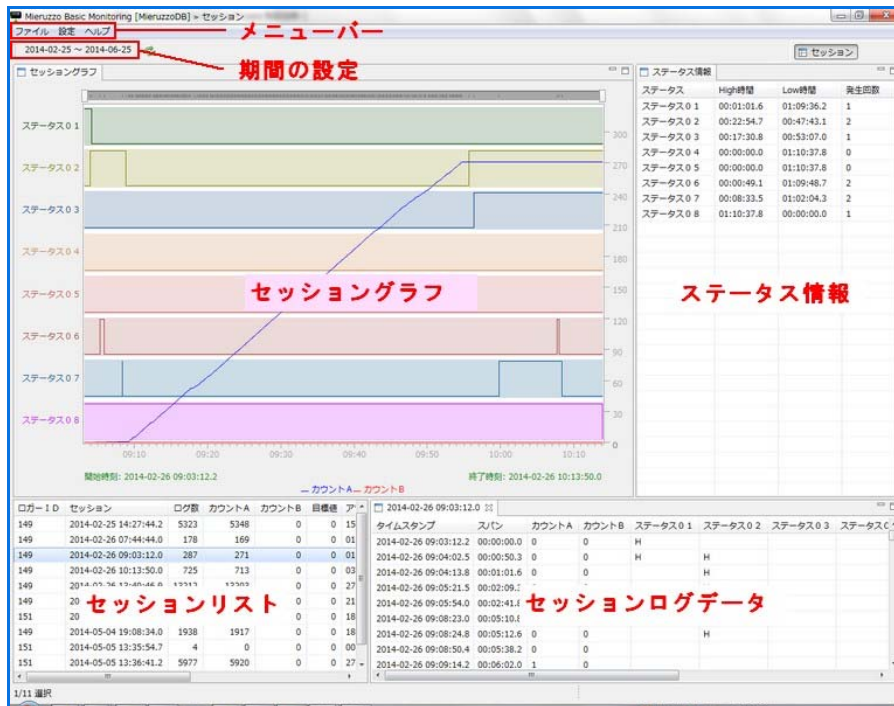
Mieruzzo Basic Monitoring [MieruzzoDB] » セッション

ファイル　設定　ヘルプ

メニューバー

2014-02-25 ~ 2014-06-25

期間の設定

セッション

セッショングラフ

ステータス０１
ステータス０２
ステータス０３
ステータス０４
ステータス０５
ステータス０６
ステータス０７
ステータス０８

300
270
240
210
180
150
120
90
60
30
0

09:10　09:20　09:30　09:40　09:50　10:00　10:10

セッショングラフ

開始時刻: 2014-02-26 09:03:12.2　終了時刻: 2014-02-26 10:13:50.0

— カウントA — カウントB

ステータス情報

| ステータス | High時間 | Low時間 | 発生回数 |
|---|---|---|---|
| ステータス０１ | 00:01:01.6 | 01:09:36.2 | 1 |
| ステータス０２ | 00:22:54.7 | 00:47:43.1 | 2 |
| ステータス０３ | 00:17:30.8 | 00:53:07.0 | 1 |
| ステータス０４ | 00:00:00.0 | 01:10:37.8 | 0 |
| ステータス０５ | 00:00:00.0 | 01:10:37.8 | 0 |
| ステータス０６ | 00:00:49.1 | 01:09:48.7 | 2 |
| ステータス０７ | 00:08:33.5 | 01:02:04.3 | 2 |
| ステータス０８ | 01:10:37.8 | 00:00:00.0 | 1 |

ステータス情報

| ロガーＩＤ | セッション | ログ数 | カウントA | カウントB | 目標値 | ア |
|---|---|---|---|---|---|---|
| 149 | 2014-02-25 14:27:44.2 | 5323 | 5348 | 0 | 0 | 15 |
| 149 | 2014-02-26 07:44:44.0 | 178 | 169 | 0 | 0 | 01 |
| 149 | 2014-02-26 09:03:12.0 | 287 | 271 | 0 | 0 | 01 |
| 149 | 2014-02-26 10:13:50.0 | 725 | 713 | 0 | 0 | 03 |
| 149 | 2014-02-26 12:40:46.0 | 12212 | 12202 | 0 | 0 | 27 |
| 149 | 20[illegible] | | | 0 | 0 | 21 |
| 151 | 20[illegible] | | | 0 | 0 | 18 |
| 149 | 2014-05-04 19:08:34.0 | 1938 | 1917 | 0 | 0 | 18 |
| 151 | 2014-05-05 13:35:54.7 | 4 | 0 | 0 | 0 | 00 |
| 151 | 2014-05-05 13:36:41.2 | 5977 | 5920 | 0 | 0 | 27 |

セッションリスト

2014-02-26 09:03:12.0

| タイムスタンプ | スパン | カウントA | カウントB | ステータス０１ | ステータス０２ | ステータス０３ | ステータス０ |
|---|---|---|---|---|---|---|---|
| 2014-02-26 09:03:12.2 | 00:00:00.0 | 0 | 0 | H | | | |
| 2014-02-26 09:04:02.5 | 00:00:50.3 | 0 | 0 | H | H | | |
| 2014-02-26 09:04:13.8 | 00:01:01.6 | 0 | 0 | | H | | |
| 2014-02-26 09:05:21.5 | 00:02:09.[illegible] | | | | | | |
| 2014-02-26 09:05:54.0 | 00:02:41.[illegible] | | | | | | |
| 2014-02-26 09:08:23.0 | 00:05:10.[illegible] | | | | | | |
| 2014-02-26 09:08:24.8 | 00:05:12.6 | 0 | 0 | | H | | |
| 2014-02-26 09:08:50.4 | 00:05:38.2 | 0 | 0 | | | | |
| 2014-02-26 09:09:14.2 | 00:06:02.0 | 1 | 0 | | | | |

セッションログデータ

1/11 選択